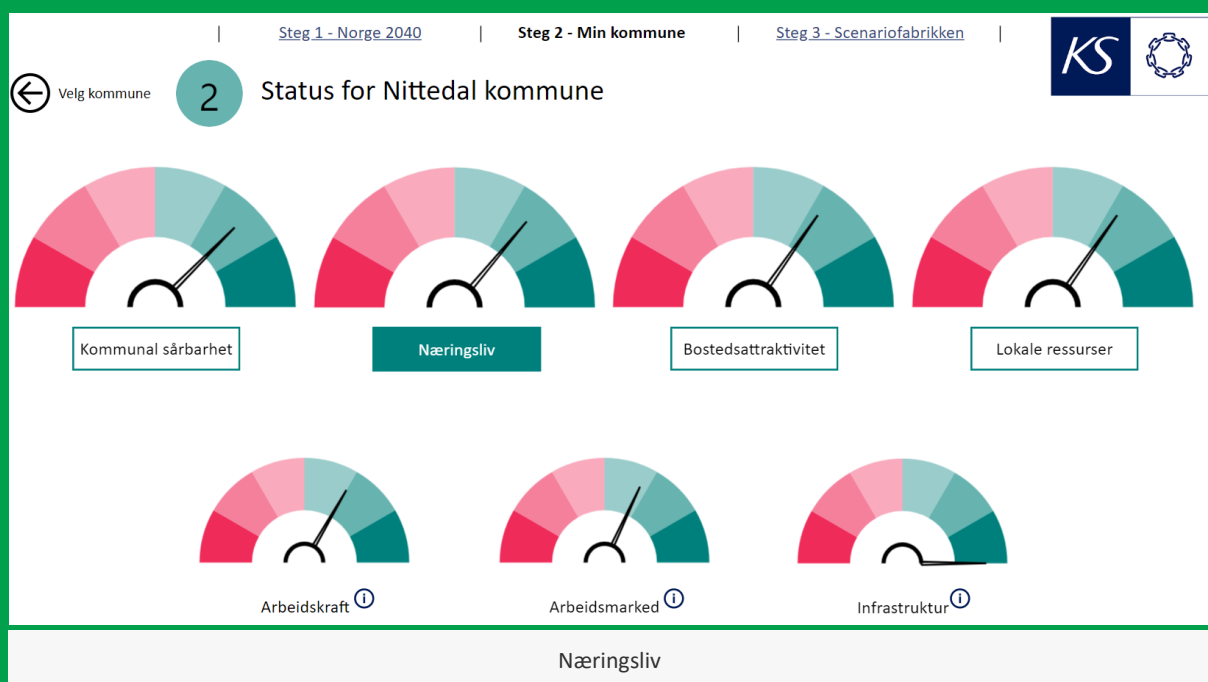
| Steg 1 - Norge 2040 | Steg 2 - Min kommune | Steg 3 - Scenariofabrikken |

KS

Velg kommune

2

Status for Nittedal kommune

Kommunal sårbarhet

Næringsliv

Bostedsattraktivitet

Lokale ressurser

Arbeidskraft ⓘ

Arbeidsmarked ⓘ

Infrastruktur ⓘ

Næringsliv